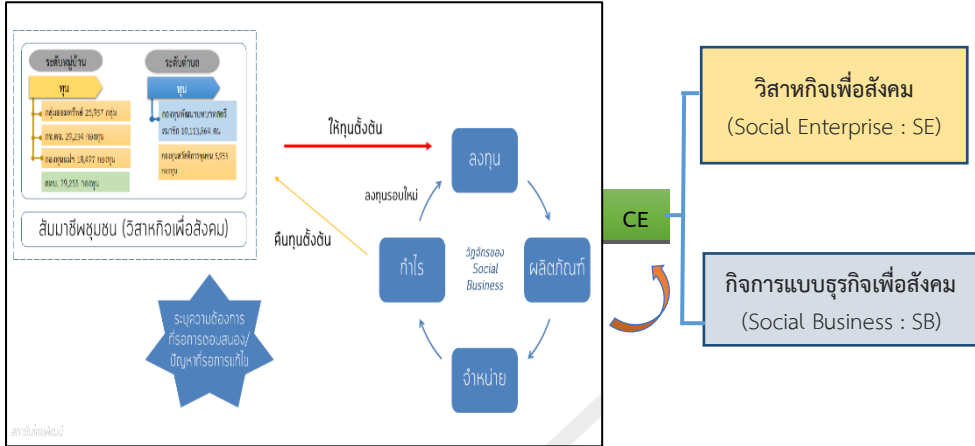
ระดับหมู่บ้าน

ทุน

กลุ่มออมทรัพย์ 25,757 กลุ่ม

กข.คจ. 29,234 กองทุน

กองทุนหมู่บ้าน 18,477 กองทุน

สทบ. 79,255 กองทุน

ระดับตำบล

ทุน

กองทุนพัฒนาบทบาทสตรี สมาชิก 10,113,664 คน

กองทุนสวัสดิการชุมชน 5,053 กองทุน

สัมมาชีพชุมชน (วิสาหกิจเพื่อสังคม)

ให้ทุนตั้งต้น

คืนทุนตั้งต้น

ลงทุนรอบใหม่

ลงทุน

กำไร

วัฏจักรของ Social Business

ผลิตภัณฑ์

จำหน่าย

ระบุความต้องการที่รอการตอบสนอง/ปัญหาที่รอการแก้ไข

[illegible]

CE

วิสาหกิจเพื่อสังคม
(Social Enterprise : SE)

กิจการแบบธุรกิจเพื่อสังคม
(Social Business : SB)